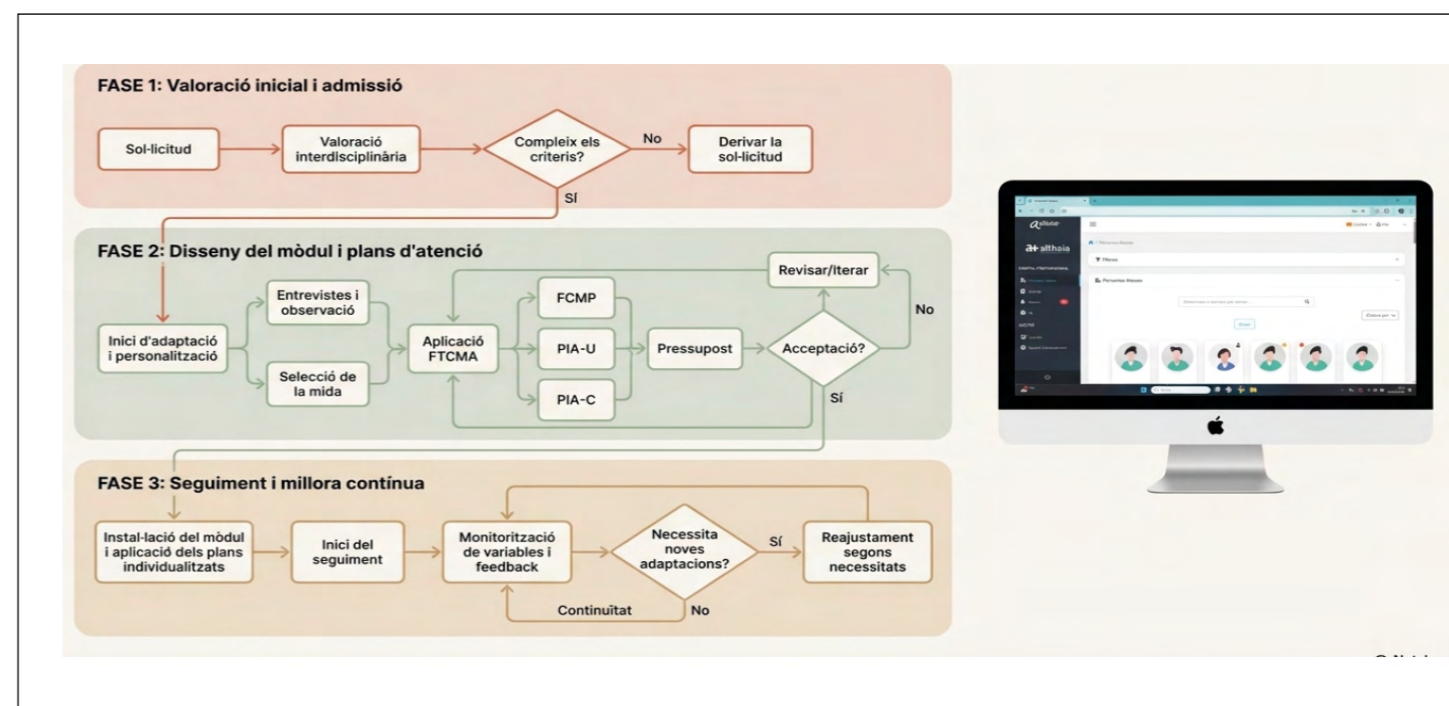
FASE 1: Valoració inicial i admissió

Sol·licitud

Valoració interdisciplinària

Compleix els criteris?

No

Derivar la sol·licitud

SÍ

FASE 2: Disseny del mòdul i plans d'atenció

Inici d'adaptació i personalització

Entrevistes i observació

Selecció de la mida

Aplicació FTCMA

FCMP

PIA-U

PIA-C

Pressupost

Acceptació?

Revisar/Iterar

No

Sí

FASE 3: Seguiment i millora contínua

Instal·lació del mòdul i aplicació dels plans individualitzats

Inici del seguiment

Monitorització de variables i feedback

Necessita noves adaptacions?

SÍ

Reajustament segons necessitats

Continuïtat

No

althaia

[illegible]